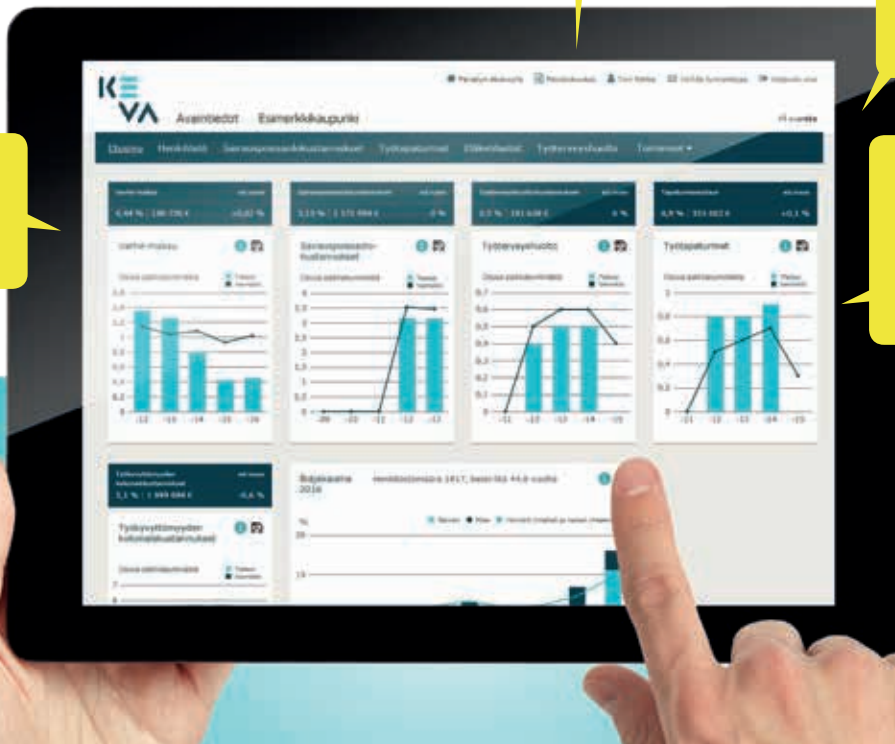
KEVA Avaintiedot Esimerkkikaupunki

Etusivu Henkilöstö Sairauspoissaolokustannukset Työtapaturmat Eläkkeellelähtö Työterveyshuolto Toiminnot

Varhe-maksu
0,44 % | 186 256 €
+0,02 %

Sairauspoissaolokustannukset
3,15 % | 1 171 994 €
0 %

Työterveyshuoltokustannukset
0,5 % | 191 638 €
0 %

Työtapaturmat
0,9 % | 331 862 €
+0,1 %

Varhe-maksu

Sairauspoissaolokustannukset

Työterveyshuolto

Työtapaturmat

Osuus palkkasummasta

Työkyvyttömyyden kokonaiskustannukset
3,1 % | 1 969 884 €
-0,6 %

Työkyvyttömyyden kokonaiskustannukset

Osuus palkkasummasta

Ikäjakauma 2016

Henkilöstömäärä 1617, keski-ikä 44,6 vuotta

%

20

15

-12 -13 -14 -15 -16

-09 -10 -11 -12 -13

-11 -12 -13 -14 -15